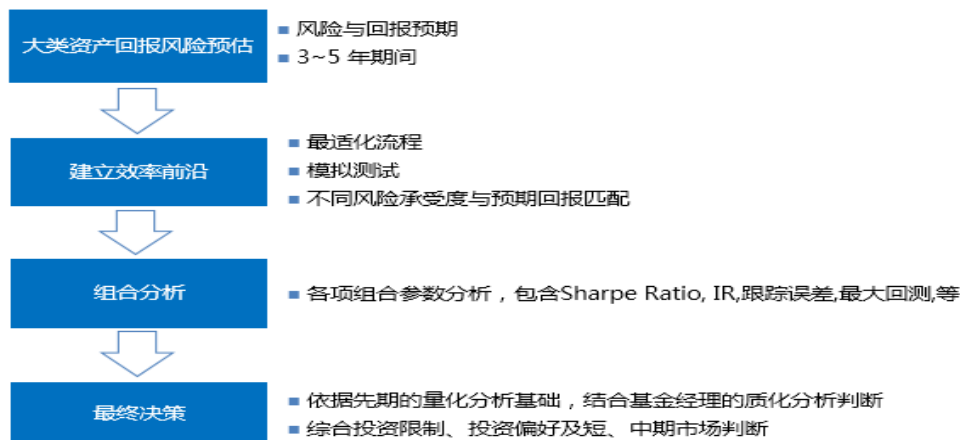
大类资产回报风险预估

- 风险与回报预期
- 3~5 年期间

建立效率前沿

- 最适化流程
- 模拟测试
- 不同风险承受度与预期回报匹配

组合分析

- 各项组合参数分析，包含Sharpe Ratio, IR,跟踪误差,最大回测,等

最终决策

- 依据先期的量化分析基础，结合基金经理的质化分析判断
- 综合投资限制、投资偏好及短、中期市场判断